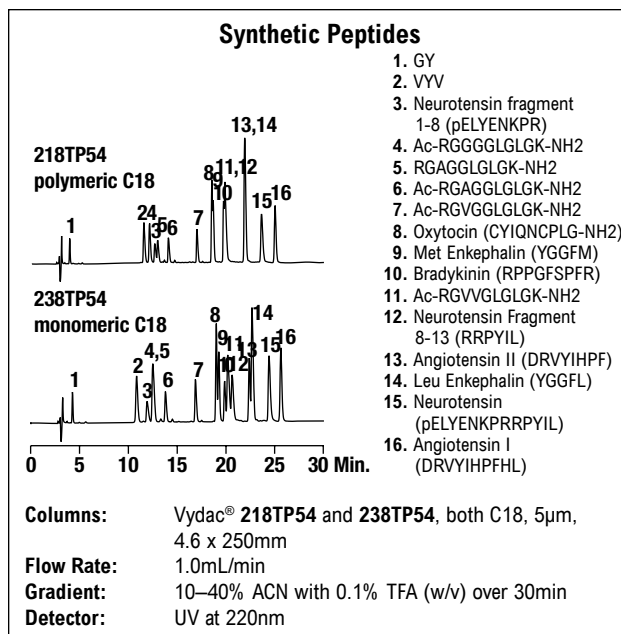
Synthetic Peptides

218TP54
polymeric C18

1
2
4
3
5
6
7
8
9
11,12
10
13,14
15
16

238TP54
monomeric C18

1
2
3
4,5
6
7
8
9
10
11
12
13
14
15
16

0 5 10 15 20 25 30 Min.

1. GY
2. VYV
3. Neurotensin fragment 1-8 (pELYENKPR)
4. Ac-RGGGGLGLGK-NH2
5. RGAGGLGLGK-NH2
6. Ac-RGAGGLGLGK-NH2
7. Ac-RGVGGLGLGK-NH2
8. Oxytocin (CYIQNCPLG-NH2)
9. Met Enkephalin (YGGFM)
10. Bradykinin (RPPGFSPFR)
11. Ac-RGVVGLGLGK-NH2
12. Neurotensin Fragment 8-13 (RRPYIL)
13. Angiotensin II (DRVYIHPF)
14. Leu Enkephalin (YGGFL)
15. Neurotensin (pELYENKPRRPYIL)
16. Angiotensin I (DRVYIHPFHL)

Columns: Vydac® 218TP54 and 238TP54, both C18, 5µm, 4.6 x 250mm
Flow Rate: 1.0mL/min
Gradient: 10–40% ACN with 0.1% TFA (w/v) over 30min
Detector: UV at 220nm